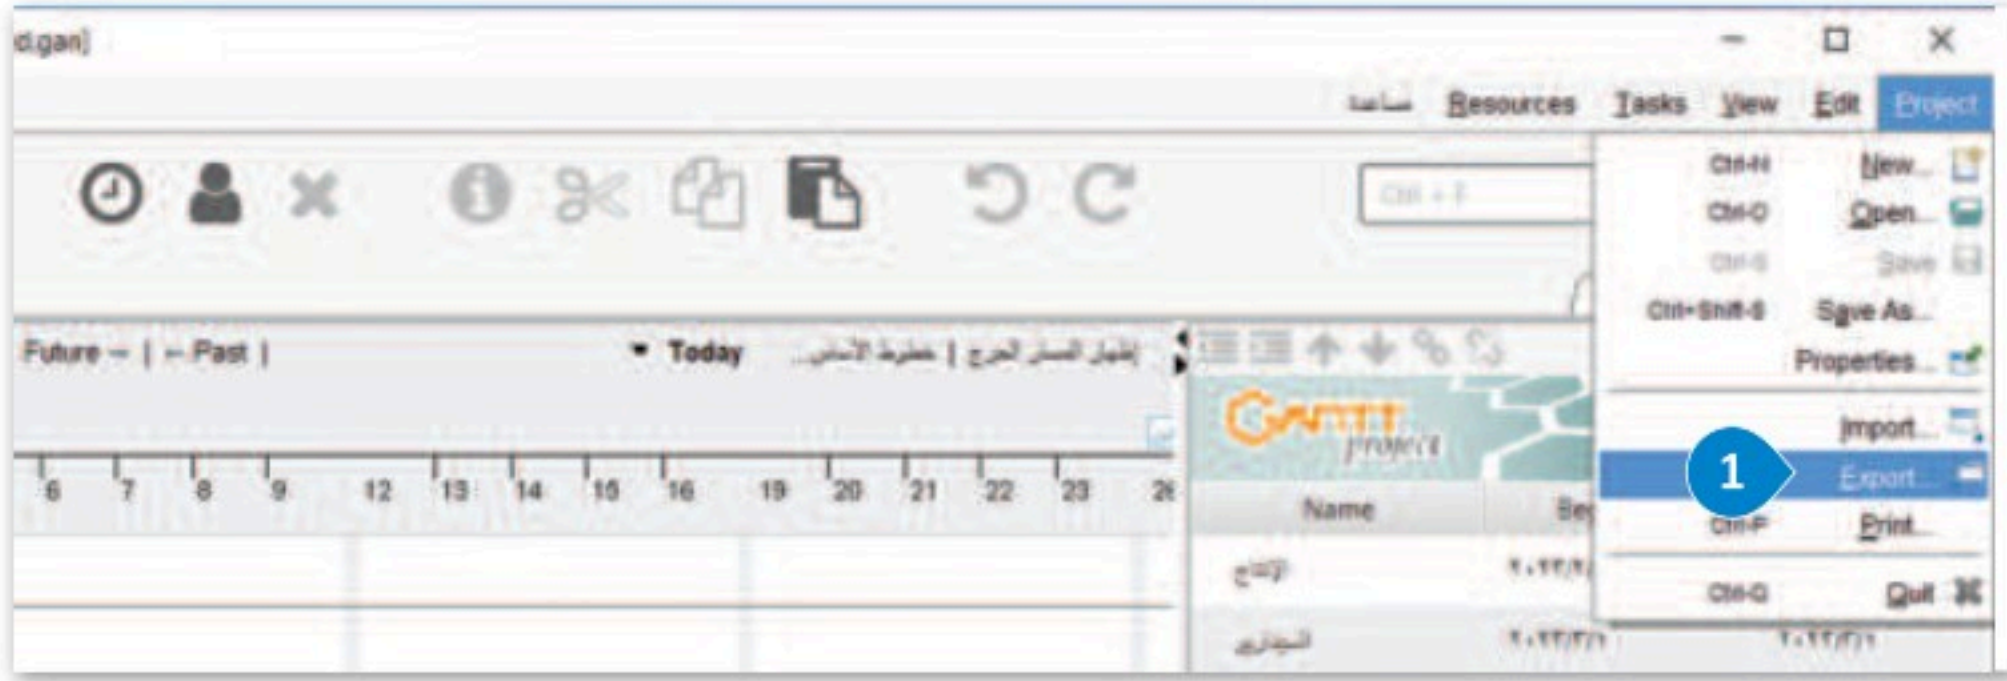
d.gan]

مساعدة Resources Tasks View Edit Project

Ctrl+F

Ctrl-N New...
Ctrl-O Open...
Ctrl-S Save
Ctrl+Shift-S Save As...
Properties...
Import...
1 Export...
Ctrl-P Print...
Ctrl-Q Quit

Future → | ← Past | ▾ Today إظهار المسار الحرج | خطوط الأساس...

GANTT project

6 7 8 9 12 13 14 15 16 19 20 21 22 23 26

Name Be

الإنتاج ٢٠٢٢/٧/...

التجاري ٢٠٢٢/٣/١ ٢٠٢٢/٣/١